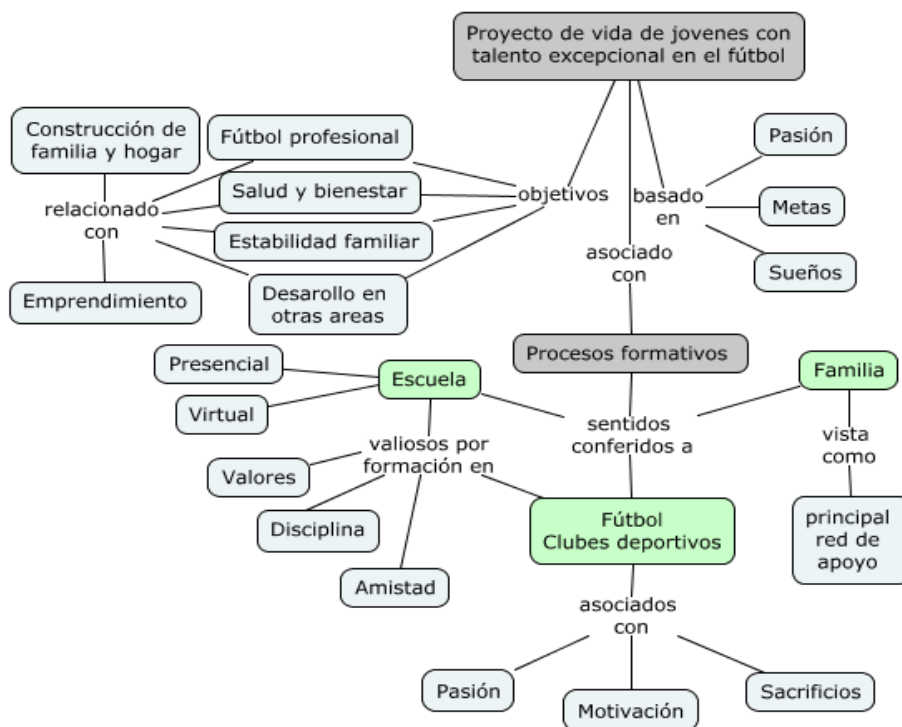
Proyecto de vida de jovenes con talento excepcional en el fútbol

Construcción de familia y hogar

Fútbol profesional

Salud y bienestar

Estabilidad familiar

relacionado con

objetivos

basado en

Pasión

Metas

Sueños

Emprendimiento

Desarollo en otras areas

asociado con

Procesos formativos

Presencial

Escuela

Virtual

Familia

sentidos conferidos a

vista como

valiosos por formación en

Valores

Disciplina

Amistad

Fútbol Clubes deportivos

principal red de apoyo

asociados con

Pasión

Motivación

Sacrificios